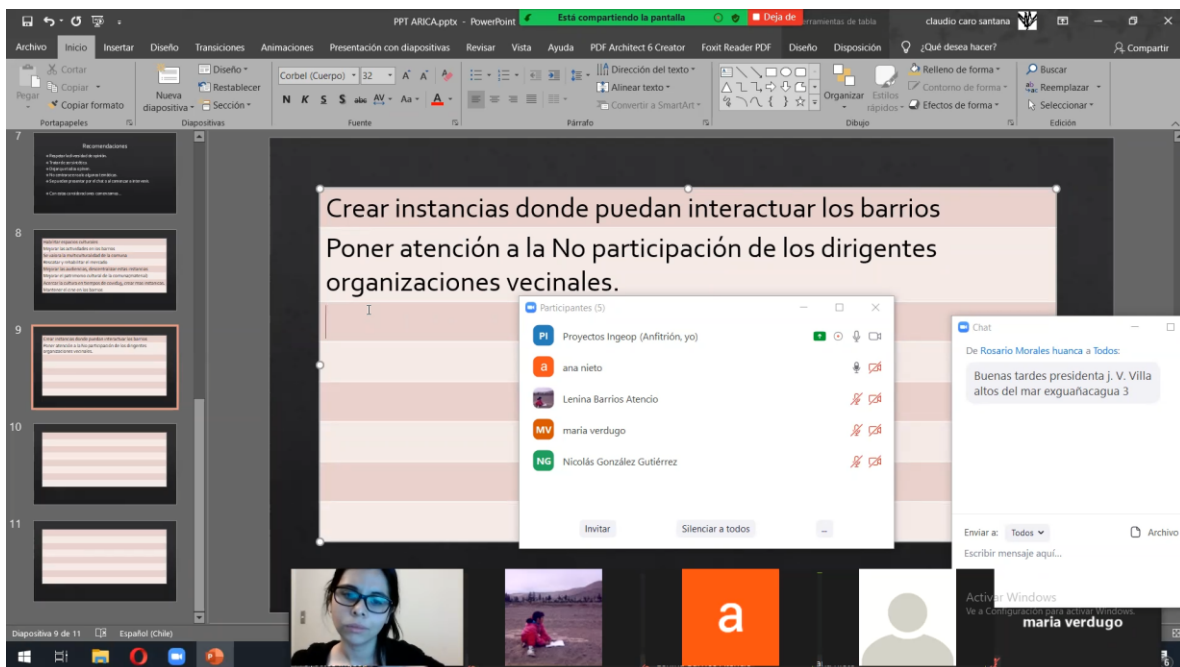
PPT ARICA.pptx - PowerPoint

Está compartiendo la pantalla

Deja de

rramientas de tabla

claudio caro santana

Archivo Inicio Insertar Diseño Transiciones Animaciones Presentación con diapositivas Revisar Vista Ayuda PDF Architect 6 Creator Foxit Reader PDF Diseño Disposición ¿Qué desea hacer? Compartir

Cortar
Copiar
Pegar
Copiar formato
Portapapeles

Nueva diapositiva
Diseño
Restablecer
Sección
Diapositivas

Corbel (Cuerpo) 32
Fuente

Dirección del texto
Alinear texto
Convertir a SmartArt
Párrafo

Organizar
Estilos rápidos
Relleno de forma
Contorno de forma
Efectos de forma
Dibujo

Buscar
Reemplazar
Seleccionar
Edición

7
Recomendaciones

8

9
Crear instancias donde puedan interactuar los barrios
Poner atención a la No participación de los dirigentes organizaciones vecinales.

10

11

Crear instancias donde puedan interactuar los barrios

Poner atención a la No participación de los dirigentes organizaciones vecinales.

Participantes (5)
Proyectos Ingeop (Anfitrión, yo)
ana nieto
Lenina Barrios Atencio
maria verdugo
Nicolás González Gutiérrez
Invitar
Silenciar a todos
...

Chat
De Rosario Morales huanca a Todos:
Buenas tardes presidenta j. V. Villa altos del mar exguañacagua 3

Enviar a: Todos
Archivo
Escribir mensaje aquí...

Activar Windows
Ve a Configuración para activar Windows.
maria verdugo

a

Diapositiva 9 de 11
Español (Chile)